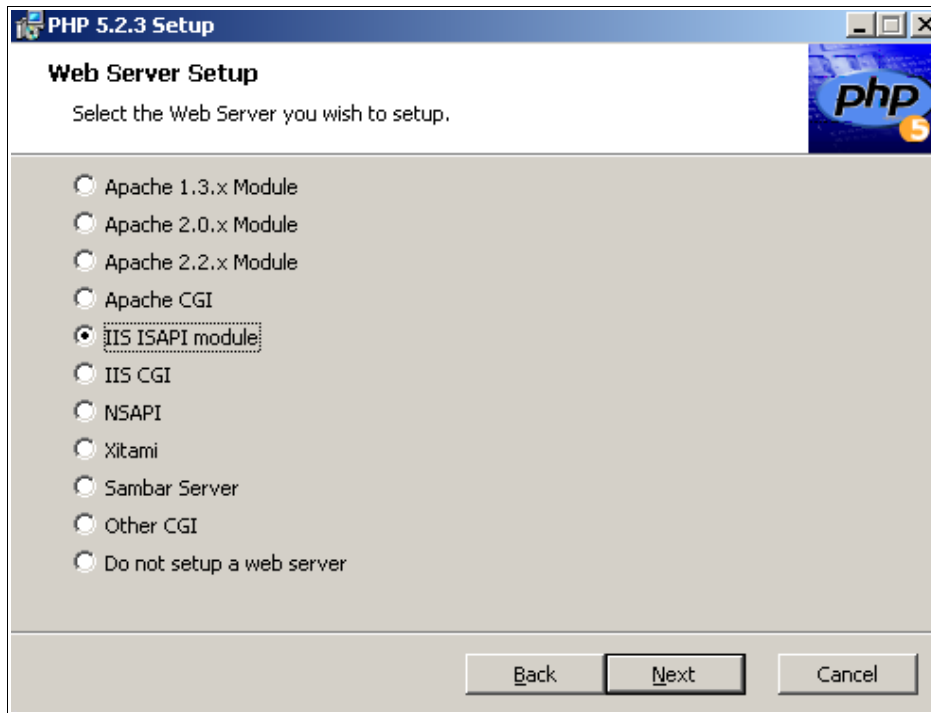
PHP 5.2.3 Setup

Web Server Setup

Select the Web Server you wish to setup.

php 5

Apache 1.3.x Module
Apache 2.0.x Module
Apache 2.2.x Module
Apache CGI
IIS ISAPI module
IIS CGI
NSAPI
Xitami
Sambar Server
Other CGI
Do not setup a web server

Back | Next | Cancel